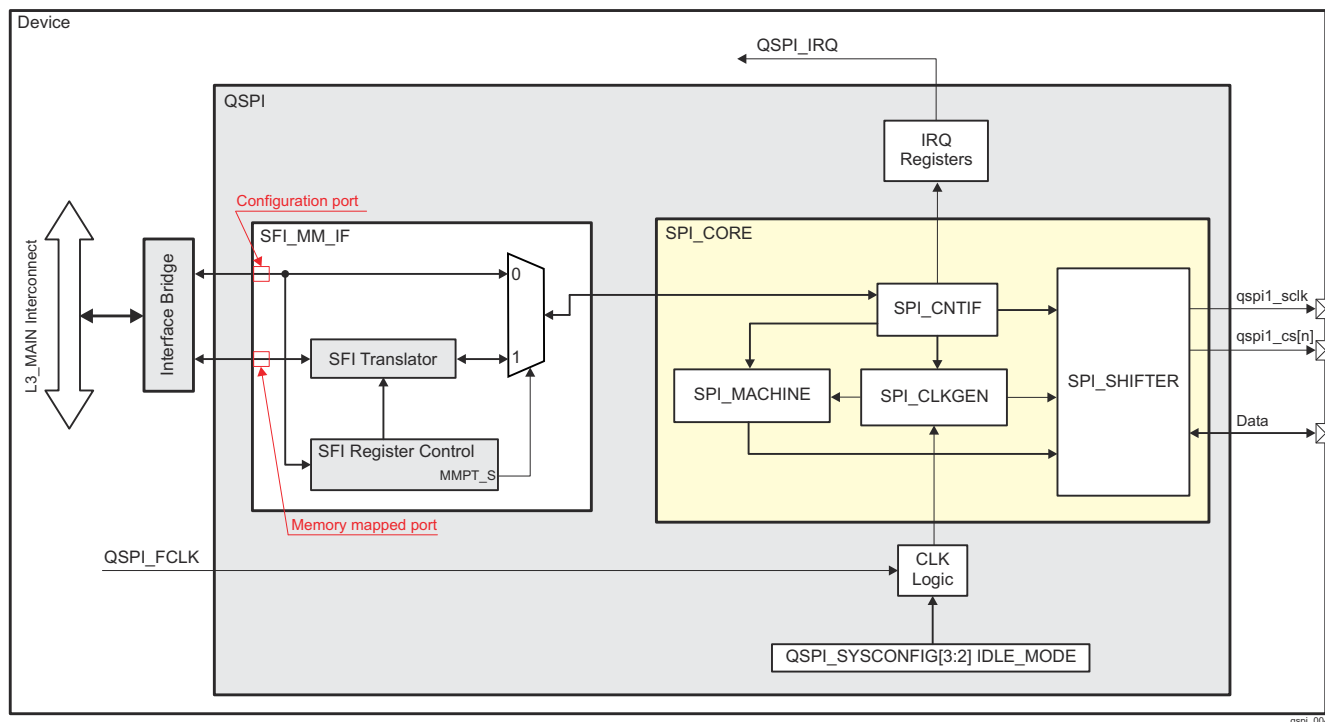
Device

QSPI_IRQ

QSPI

IRQ Registers

Configuration port

SFI_MM_IF

SPI_CORE

L3_MAIN Interconnect

Interface Bridge

0

1

SPI_CNTIF

SFI Translator

SPI_MACHINE

SPI_CLKGEN

SPI_SHIFTER

qspi1_sclk

qspi1_cs[n]

Data

SFI Register Control

MMPT_S

Memory mapped port

QSPI_FCLK

CLK Logic

QSPI_SYSCONFIG[3:2] IDLE_MODE

qspi_00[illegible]